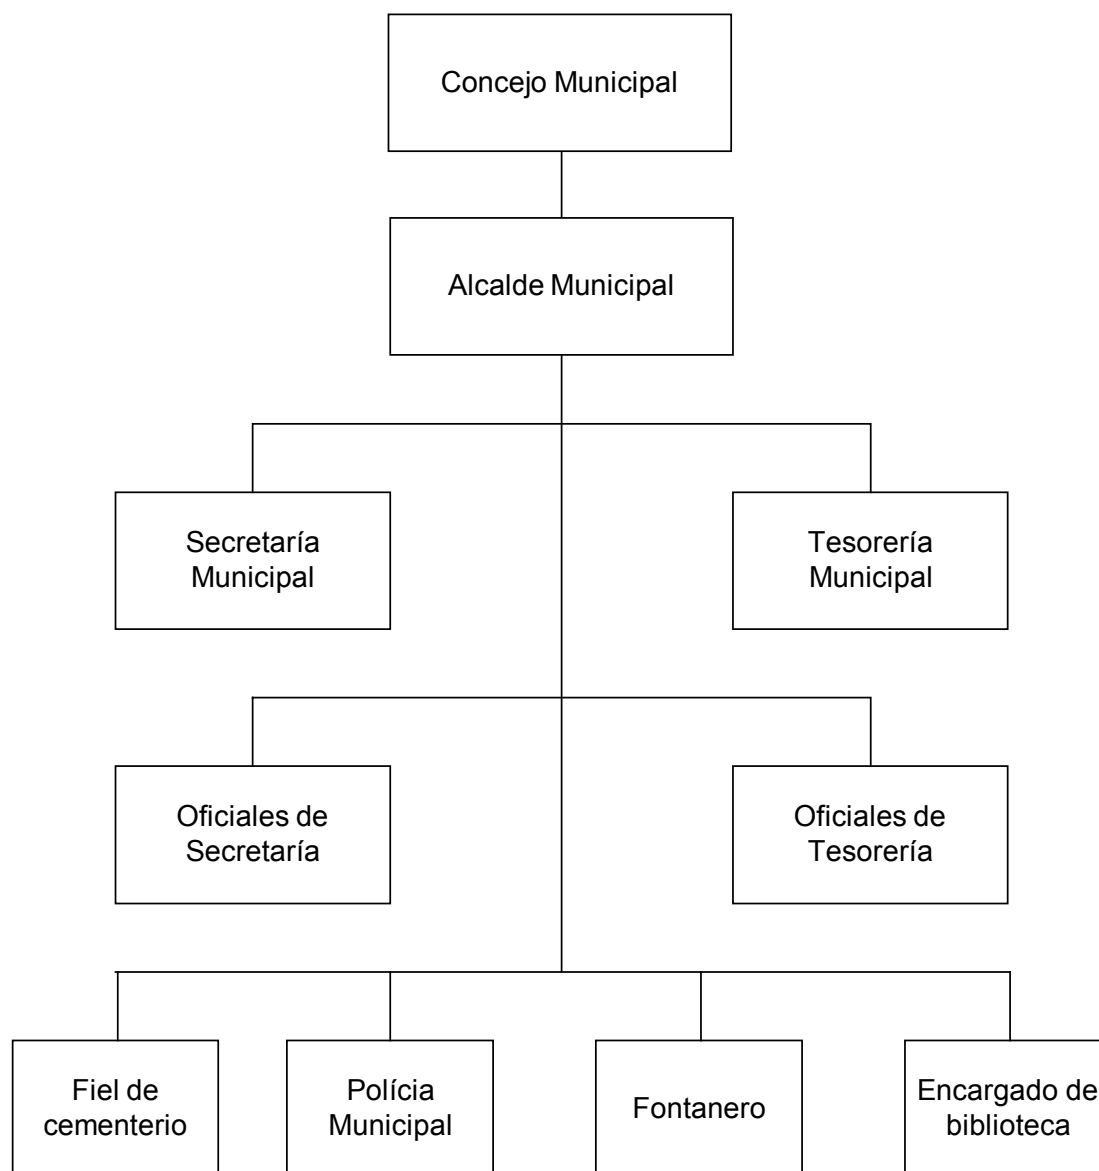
Concejo Municipal

Alcalde Municipal

Secretaría Municipal

Tesorería Municipal

Oficiales de Secretaría

Oficiales de Tesorería

Fiel de cementerio

Polícia Municipal

Fontanero

Encargado de biblioteca